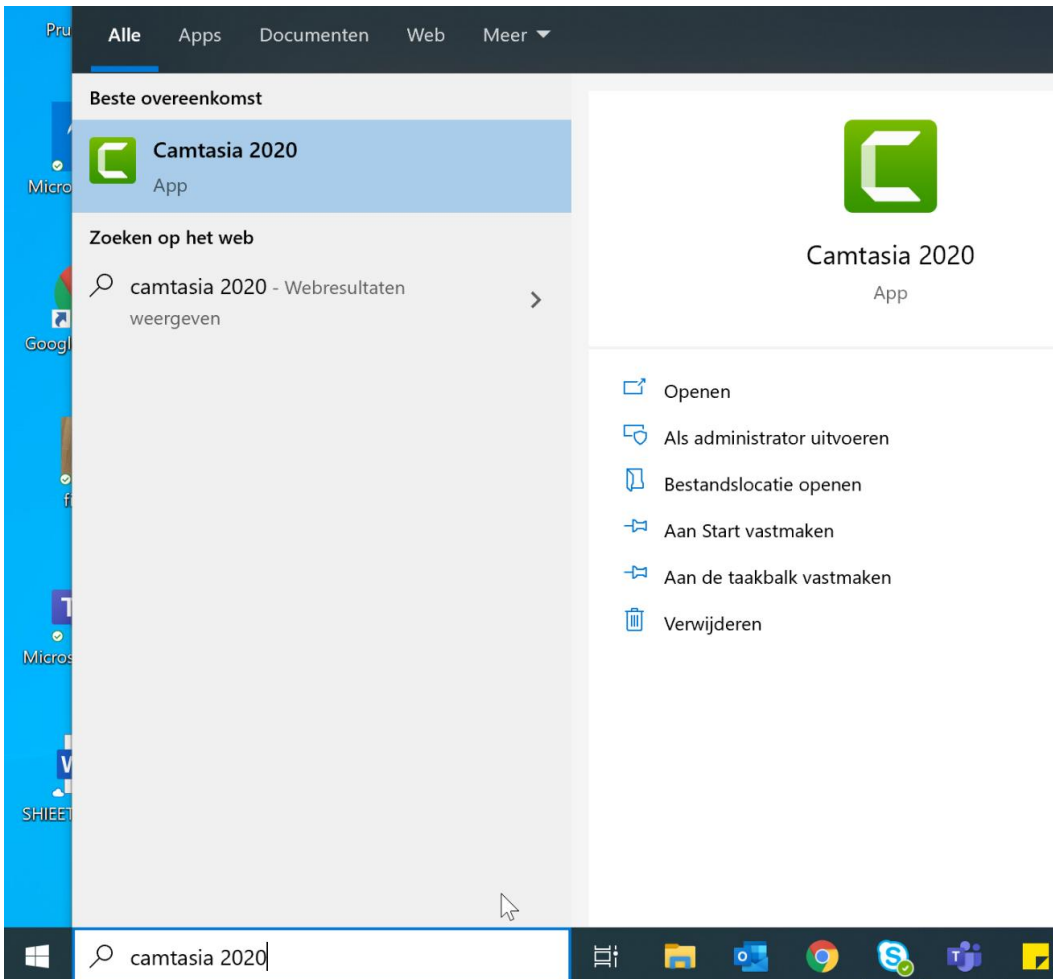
Pru

Micro

Googl

f

Micros

SHIEET

Alle Apps Documenten Web Meer

Beste overeenkomst

Camtasia 2020
App

Zoeken op het web

camtasia 2020 - Webresultaten weergeven

Camtasia 2020
App

Openen

Als administrator uitvoeren

Bestandslocatie openen

Aan Start vastmaken

Aan de taakbalk vastmaken

Verwijderen

camtasia 2020